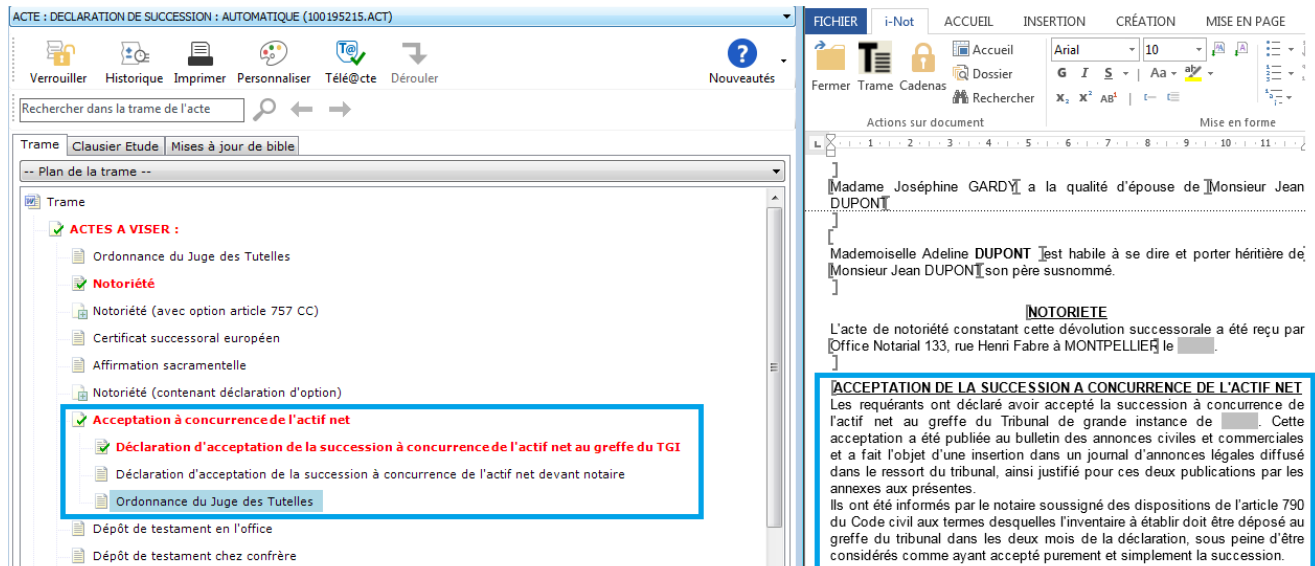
ACTE : DECLARATION DE SUCCESSION : AUTOMATIQUE (100195215.ACT)

Verrouiller Historique Imprimer Personnaliser Télé@cte Dérouler Nouveautés

Rechercher dans la trame de l'acte

Trame | Clausier Etude | Mises à jour de bible

-- Plan de la trame --

Trame
ACTES A VISER :
Ordonnance du Juge des Tutelles
Notoriété
Notoriété (avec option article 757 CC)
Certificat successoral européen
Affirmation sacramentelle
Notoriété (contenant déclaration d'option)
Acceptation à concurrence de l'actif net
Déclaration d'acceptation de la succession à concurrence de l'actif net au greffe du TGI
Déclaration d'acceptation de la succession à concurrence de l'actif net devant notaire
Ordonnance du Juge des Tutelles
Dépôt de testament en l'office
Dépôt de testament chez confrère

FICHIER i-Not ACCUEIL INSERTION CRÉATION MISE EN PAGE

Fermer Trame Cadenas Accueil Dossier Rechercher
Actions sur document
Arial 10
G I S Aa
Mise en forme

Madame Joséphine GARDY a la qualité d'épouse de Monsieur Jean DUPONT

Mademoiselle Adeline DUPONT est habile à se dire et porter héritière de Monsieur Jean DUPONT son père susnommé.

NOTORIETE
L'acte de notoriété constatant cette dévolution successorale a été reçu par Office Notarial 133, rue Henri Fabre à MONTPELLIER le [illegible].

ACCEPTATION DE LA SUCCESSION A CONCURRENCE DE L'ACTIF NET
Les requérants ont déclaré avoir accepté la succession à concurrence de l'actif net au greffe du Tribunal de grande instance de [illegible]. Cette acceptation a été publiée au bulletin des annonces civiles et commerciales et a fait l'objet d'une insertion dans un journal d'annonces légales diffusé dans le ressort du tribunal, ainsi justifié pour ces deux publications par les annexes aux présentes.
Ils ont été informés par le notaire soussigné des dispositions de l'article 790 du Code civil aux termes desquelles l'inventaire à établir doit être déposé au greffe du tribunal dans les deux mois de la déclaration, sous peine d'être considérés comme ayant accepté purement et simplement la succession.